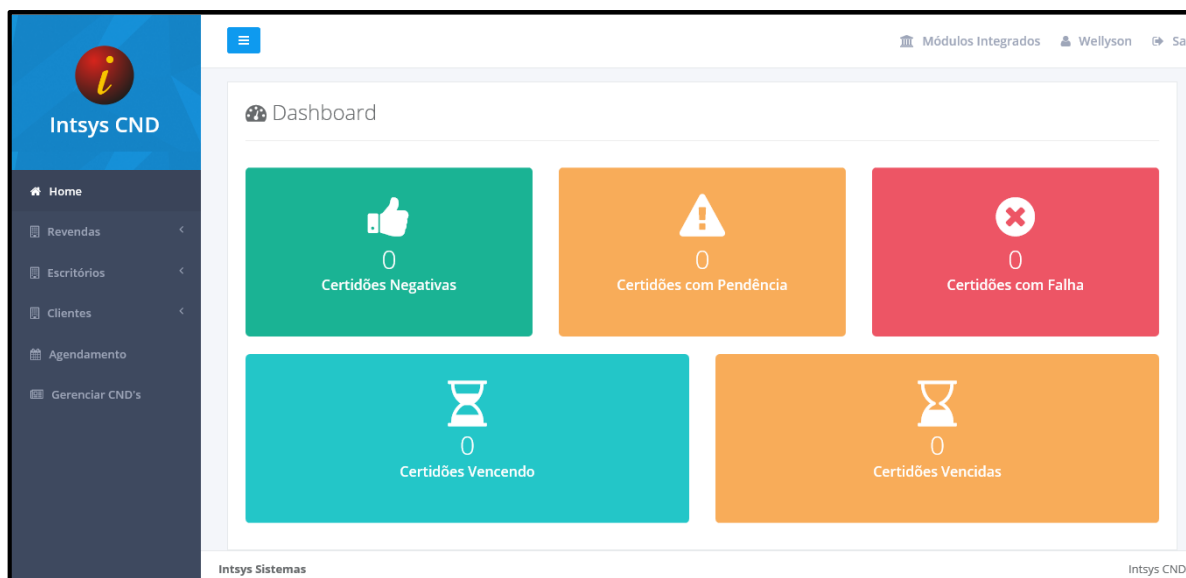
i
Intsys CND

Home
Revendas
Escritórios
Clientes
Agendamento
Gerenciar CND's

≡

Módulos Integrados   Wellyson   Sa

Dashboard

0
Certidões Negativas

0
Certidões com Pendência

0
Certidões com Falha

0
Certidões Vencendo

0
Certidões Vencidas

Intsys Sistemas

Intsys CND